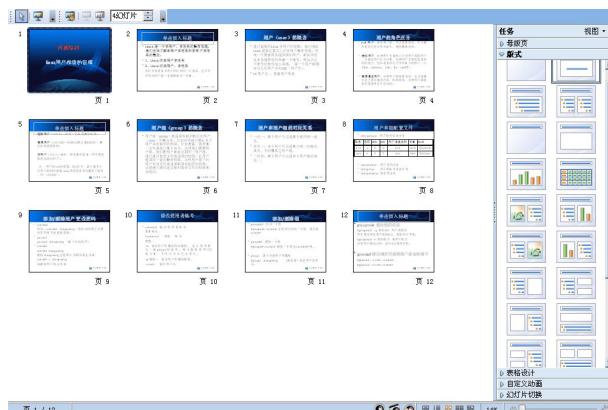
48幻灯片

任务
视图

幕级页

版式

1
页 1

2
单击输入标题
页 2

3
用户（user）的概念
页 3

4
用户的角色区分
页 4

5
单击输入标题
页 5

6
用户组（group）的概念
页 6

7
用户和用户组相对关系
页 7

8
用户和组配置文件
页 8

9
添加/删除用户配置文件
页 9

10
修改用户密码
页 10

11
添加/删除组
页 11

12
单击输入标题
页 12

表格设计
自定义动画
幻灯片切换

页 1 / 12